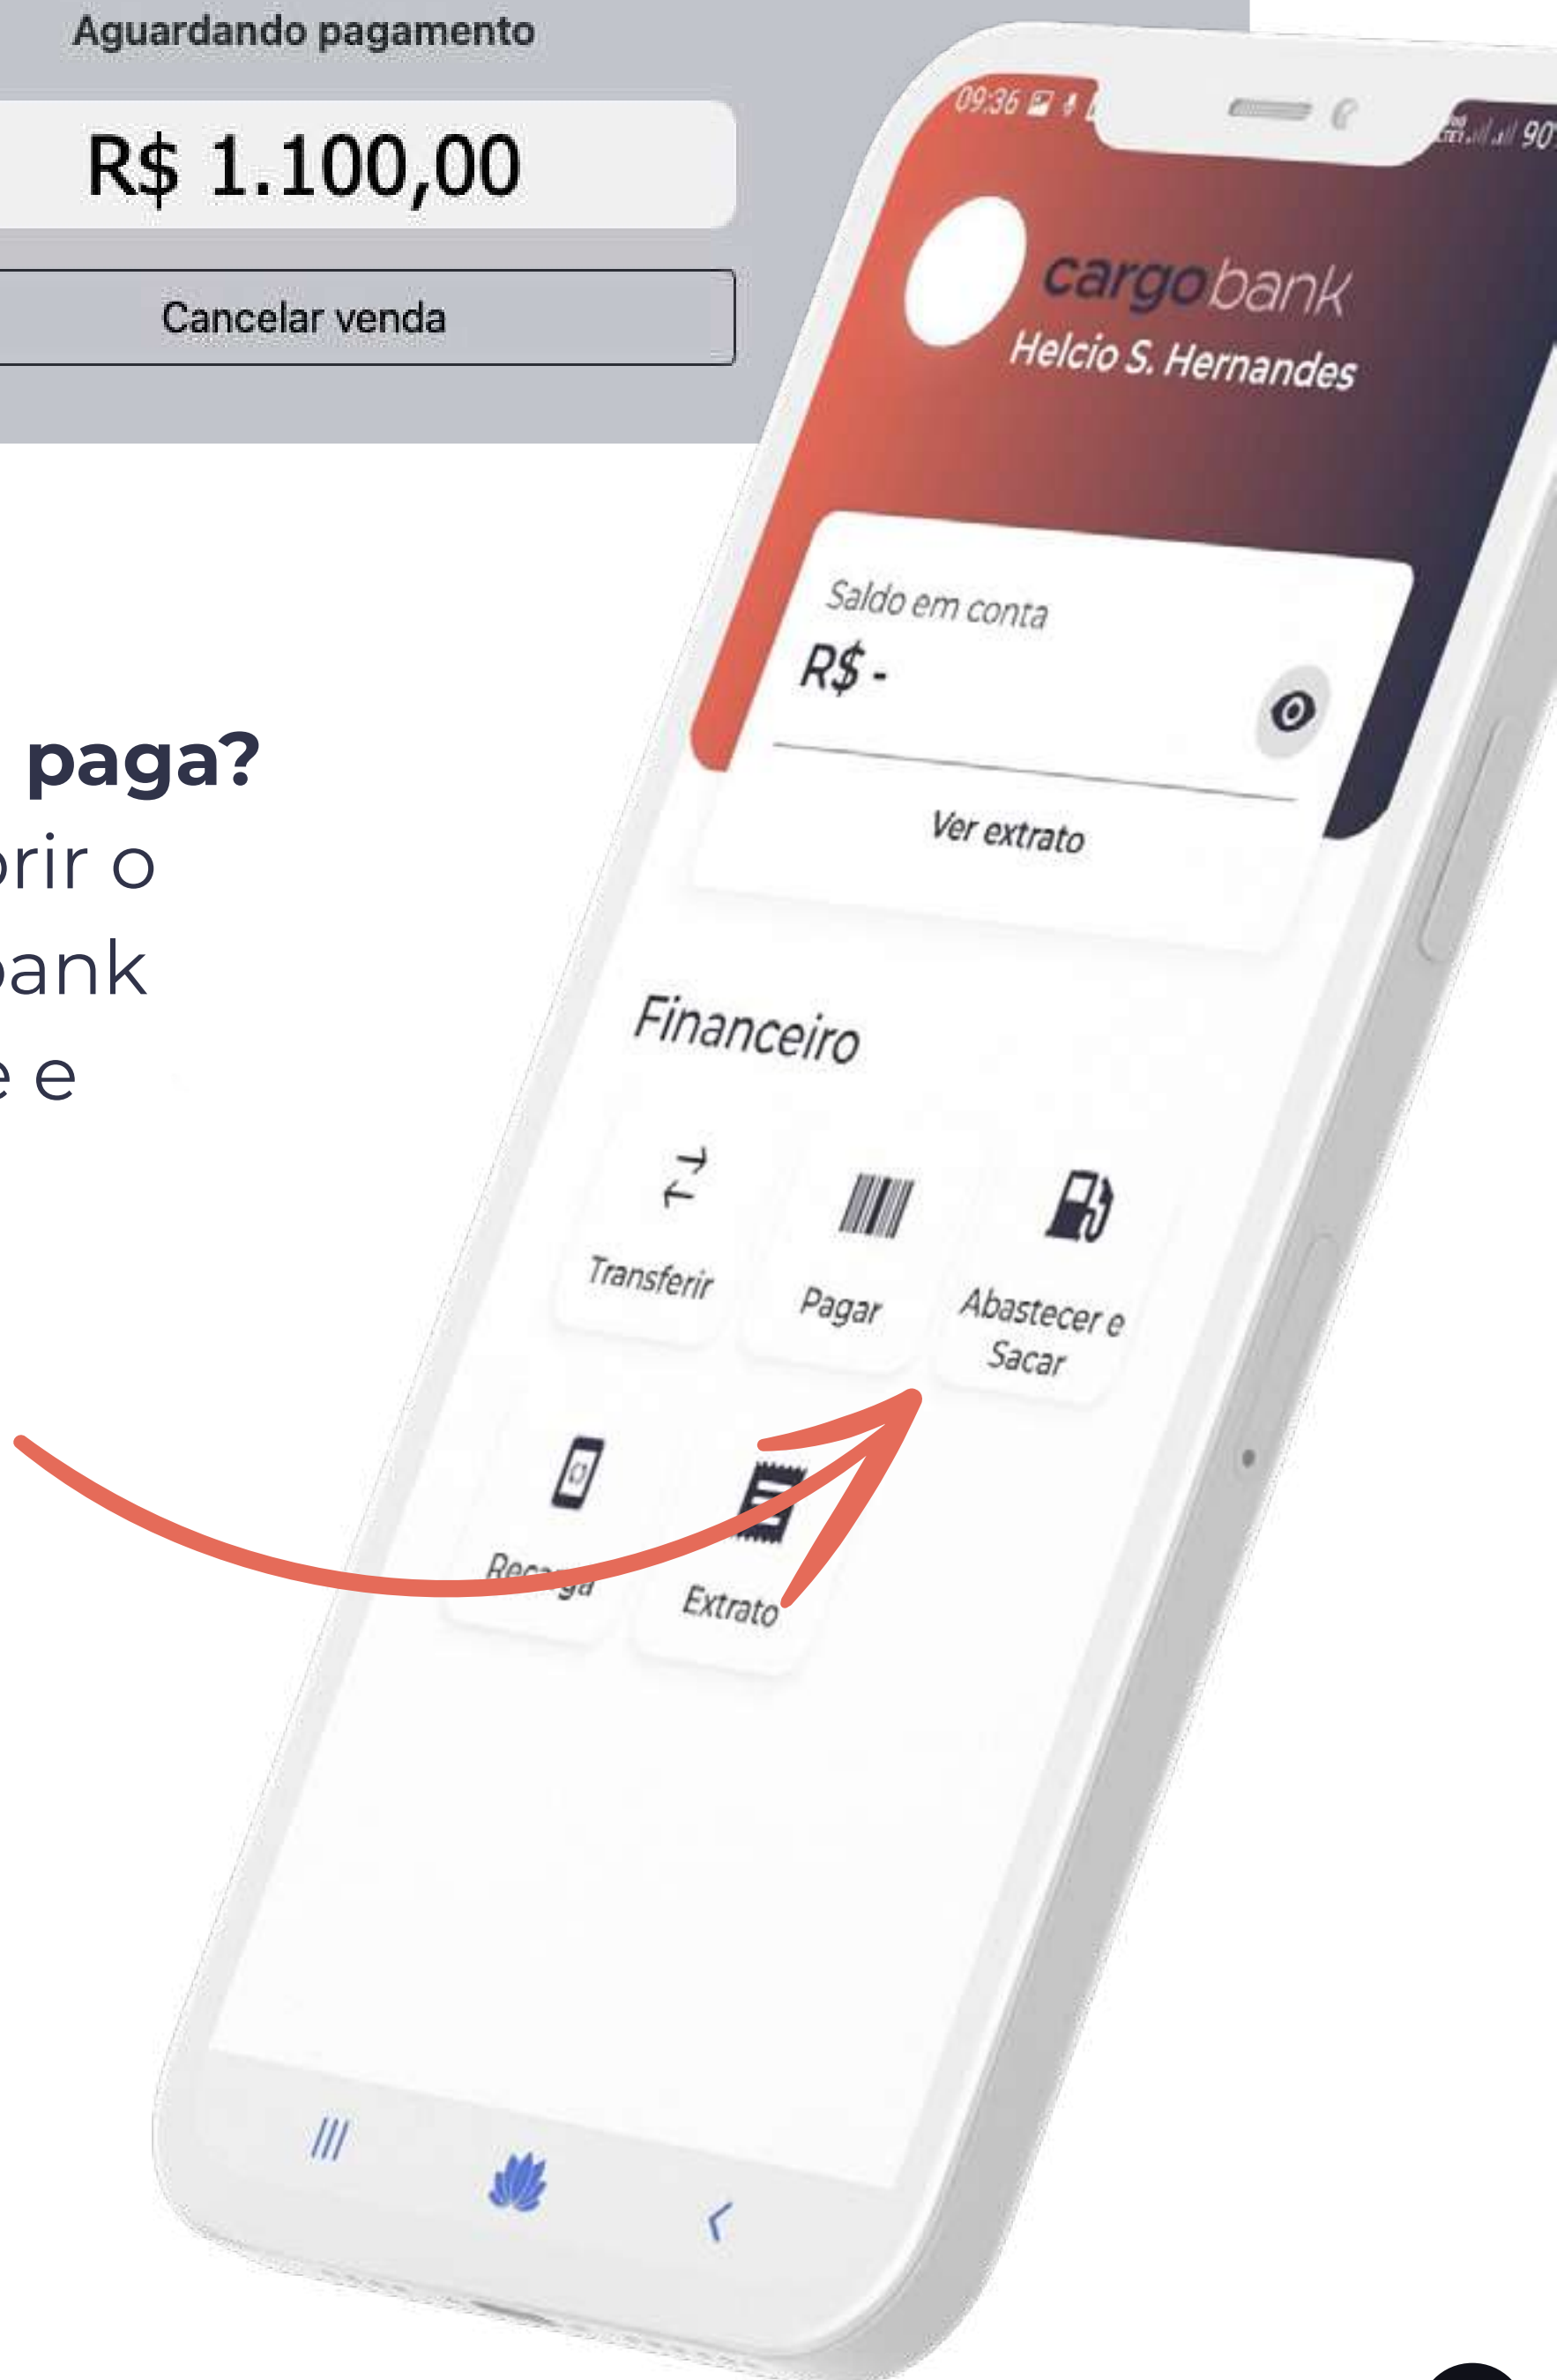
Aguardando pagamento

R$ 1.100,00

Cancelar venda

paga?
rir o
ank
e e

09:36

90

cargobank
Helcio S. Hernandes

Saldo em conta
R$ -

Ver extrato

Financeiro

Transferir

Pagar

Abastecer e Sacar

Rec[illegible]ga

Extrato